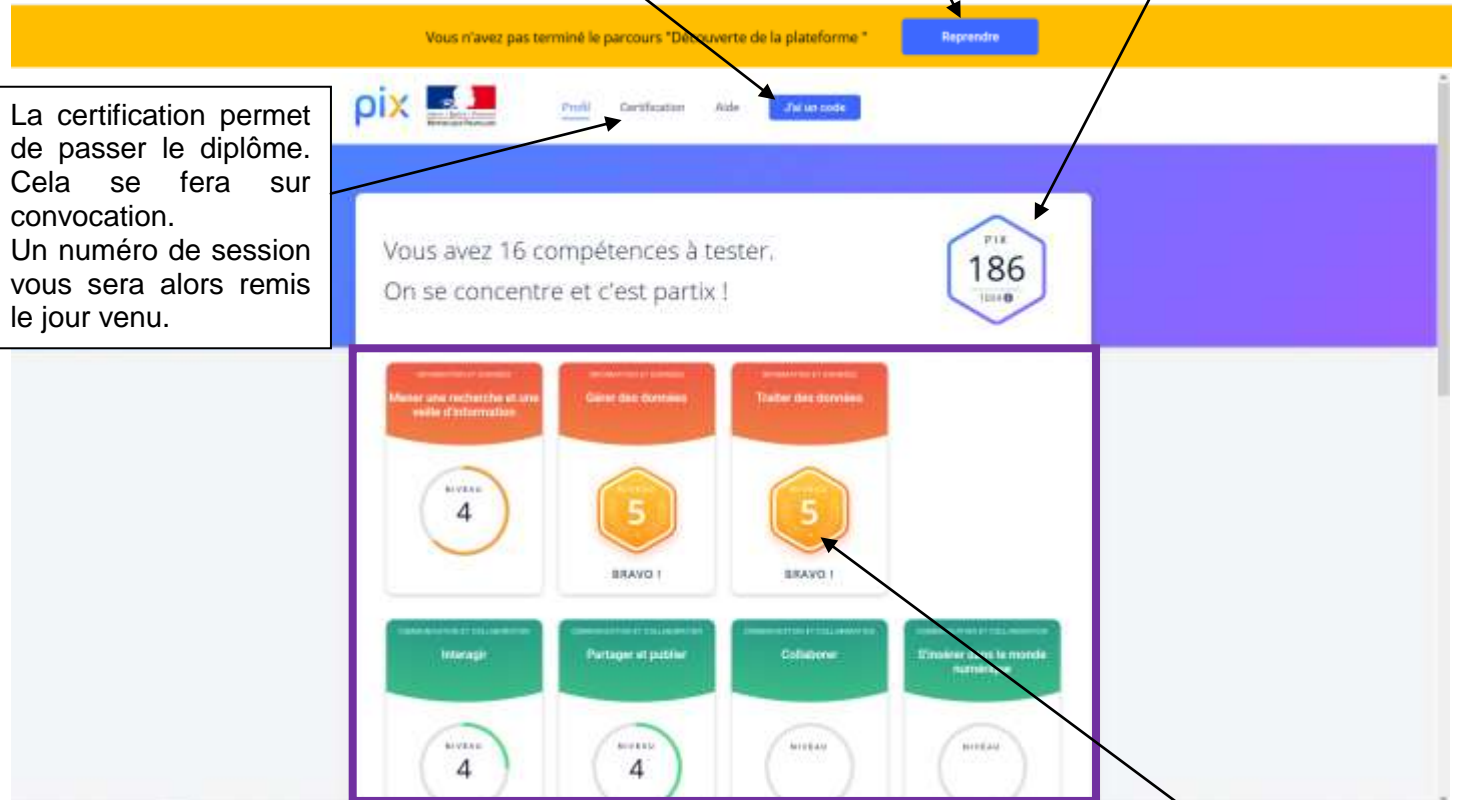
Vous n'avez pas terminé le parcours "Découverte de la plateforme"

Reprendre

La certification permet de passer le diplôme. Cela se fera sur convocation.
Un numéro de session vous sera alors remis le jour venu.

pix

Profil Certification Aide J'ai un code

Vous avez 16 compétences à tester.
On se concentre et c'est partix !

PIX
186
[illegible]

INFORMATION ET DONNÉES
Mener une recherche et une veille d'information
NIVEAU
4

INFORMATION ET DONNÉES
Gérer des données
NIVEAU
5
BRAVO !

INFORMATION ET DONNÉES
Traiter des données
NIVEAU
5
BRAVO !

COMMUNICATION ET COLLABORATION
Interagir
NIVEAU
4

COMMUNICATION ET COLLABORATION
Partager et publier
NIVEAU
4

COMMUNICATION ET COLLABORATION
Collaborer
NIVEAU

COMMUNICATION ET COLLABORATION
S'insérer dans le monde numérique
NIVEAU